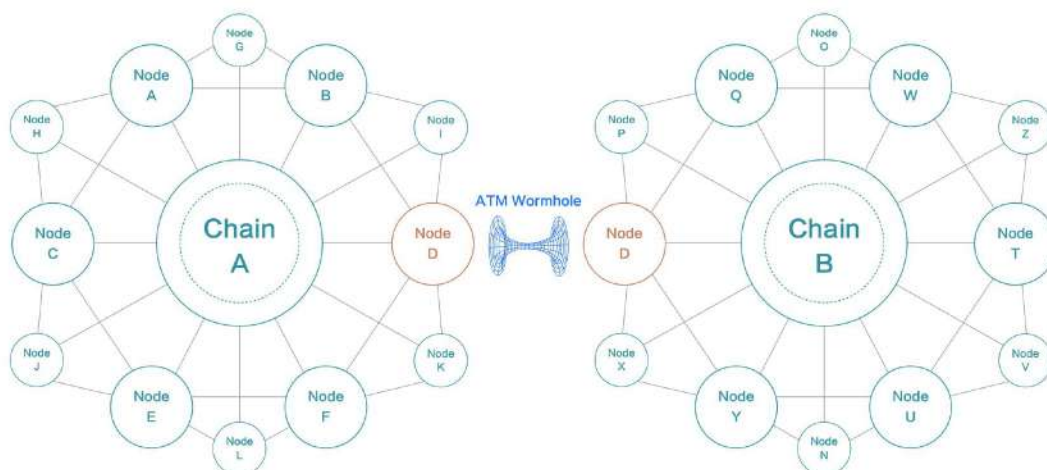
Node G

Node A

Node B

Node H

Node I

Node C

Chain A

Node D

Node J

Node K

Node E

Node F

Node L

ATM Wormhole

Node O

Node Q

Node W

Node P

Node Z

Node D

Chain B

Node T

Node X

Node V

Node Y

Node U

Node N